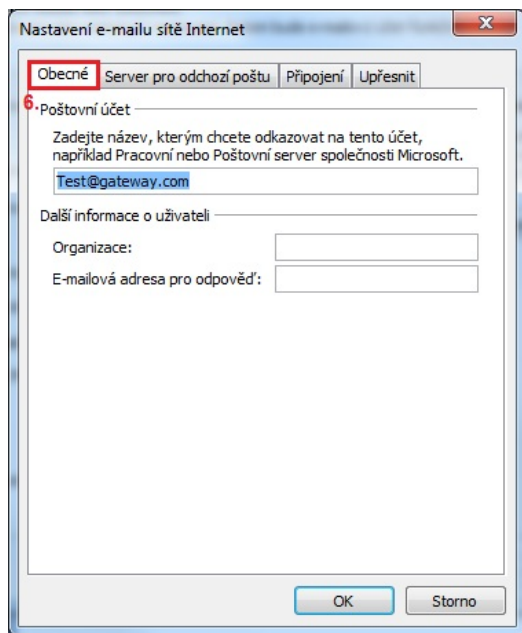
Nastavení e-mailu sítě Internet

X

Obecné | Server pro odchozí poštu | Připojení | Upřesnit

6.

Poštovní účet

Zadejte název, kterým chcete odkazovat na tento účet, například Pracovní nebo Poštovní server společnosti Microsoft.

Test@gateway.com

Další informace o uživateli

Organizace:

E-mailová adresa pro odpověď:

OK

Storno